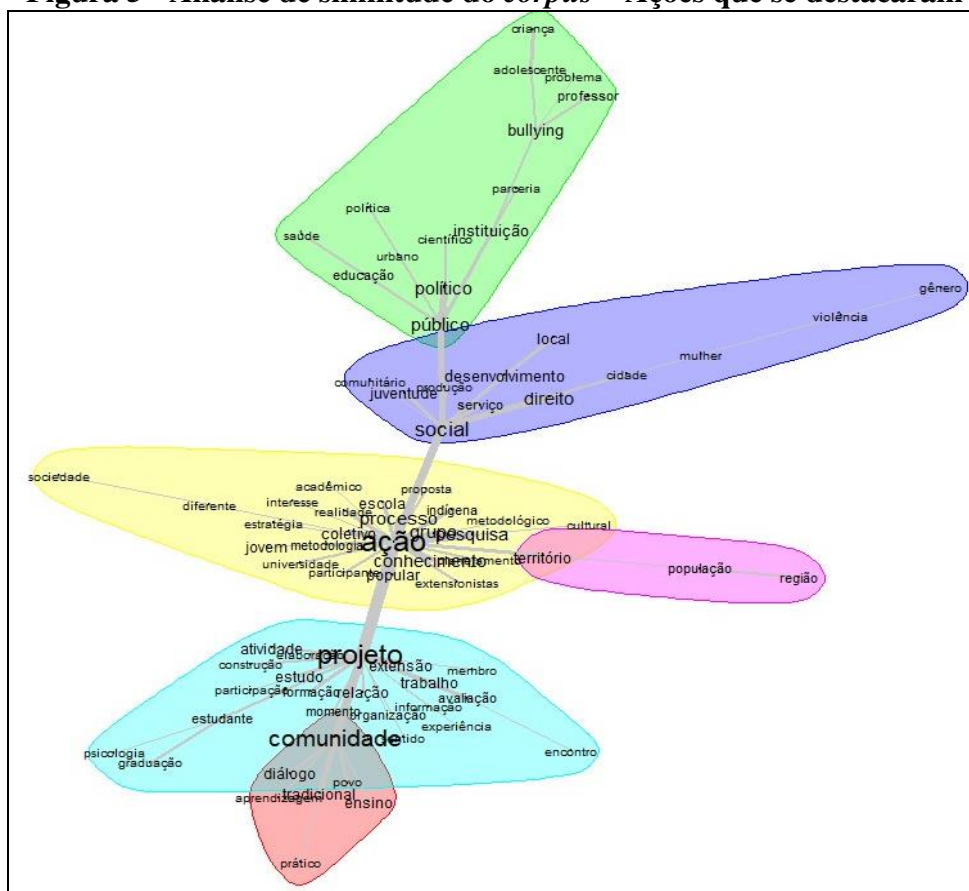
**Figura 3 – Análise de similitude do *corpus* – Ações que se destacaram**

criança
adolescente
problema
professor
bullying
parceria
política
saúde
científico
instituição
urbano
educação
político
público
gênero
violência
local
mulher
desenvolvimento
cidade
comunitário
produção
juventude
serviço
direito
social
sociedade
acadêmico
proposta
diferente
interesse
escola
realidade
indígena
estratégia
processo
metodológico
cultural
coletivo
grupo
pesquisa
jovem
metodologia
ação
território
conhecimento
movimento
universidade
participante
popular
população
região
extensionistas
atividade
elaborar
projeto
construção
extensão
membro
estudo
trabalho
participação
formação
relação
avaliação
estudante
informação
momento
organização
experiência
comunidade
sentido
psicologia
graduação
encontro
diálogo
povo
tradicional
aprendizagem
ensino
prático